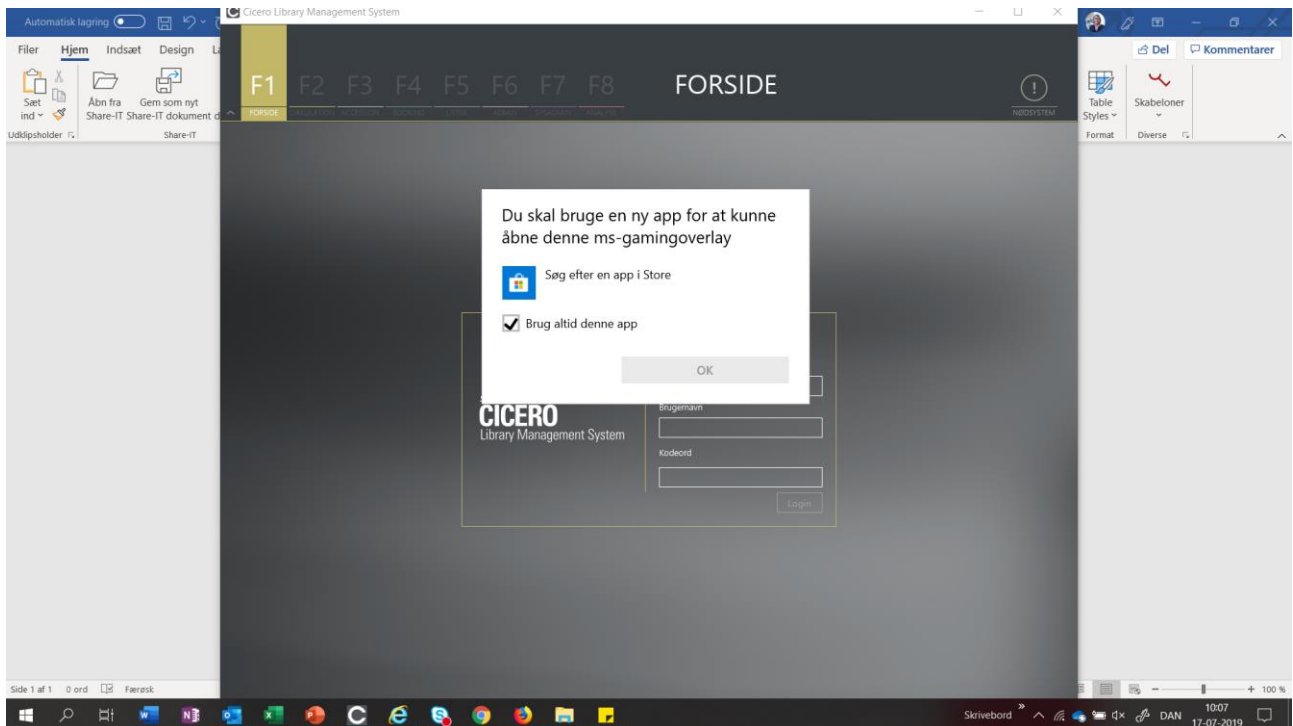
Automatisk lagring

Cicero Library Management System

Del
Kommentarer

Filer Hjem Indsæt Design

Sæt ind
Åbn fra Share-IT
Gem som nyt Share-IT dokument
Udklipsholder
Share-IT

F1 F2 F3 F4 F5 F6 F7 F8
FORSIDE

FORSIDE

NØDSYSTEM

Table Styles
Skabeloner
Format
Diverse

Du skal bruge en ny app for at kunne åbne denne ms-gamingoverlay

Søg efter en app i Store

Brug altid denne app

OK

CICERO
Library Management System

Brugernavn

Kodeord

Login

Side 1 af 1 0 ord Færøsk

+ 100 %

Skrivebord
DAN
10:07
17-07-2019